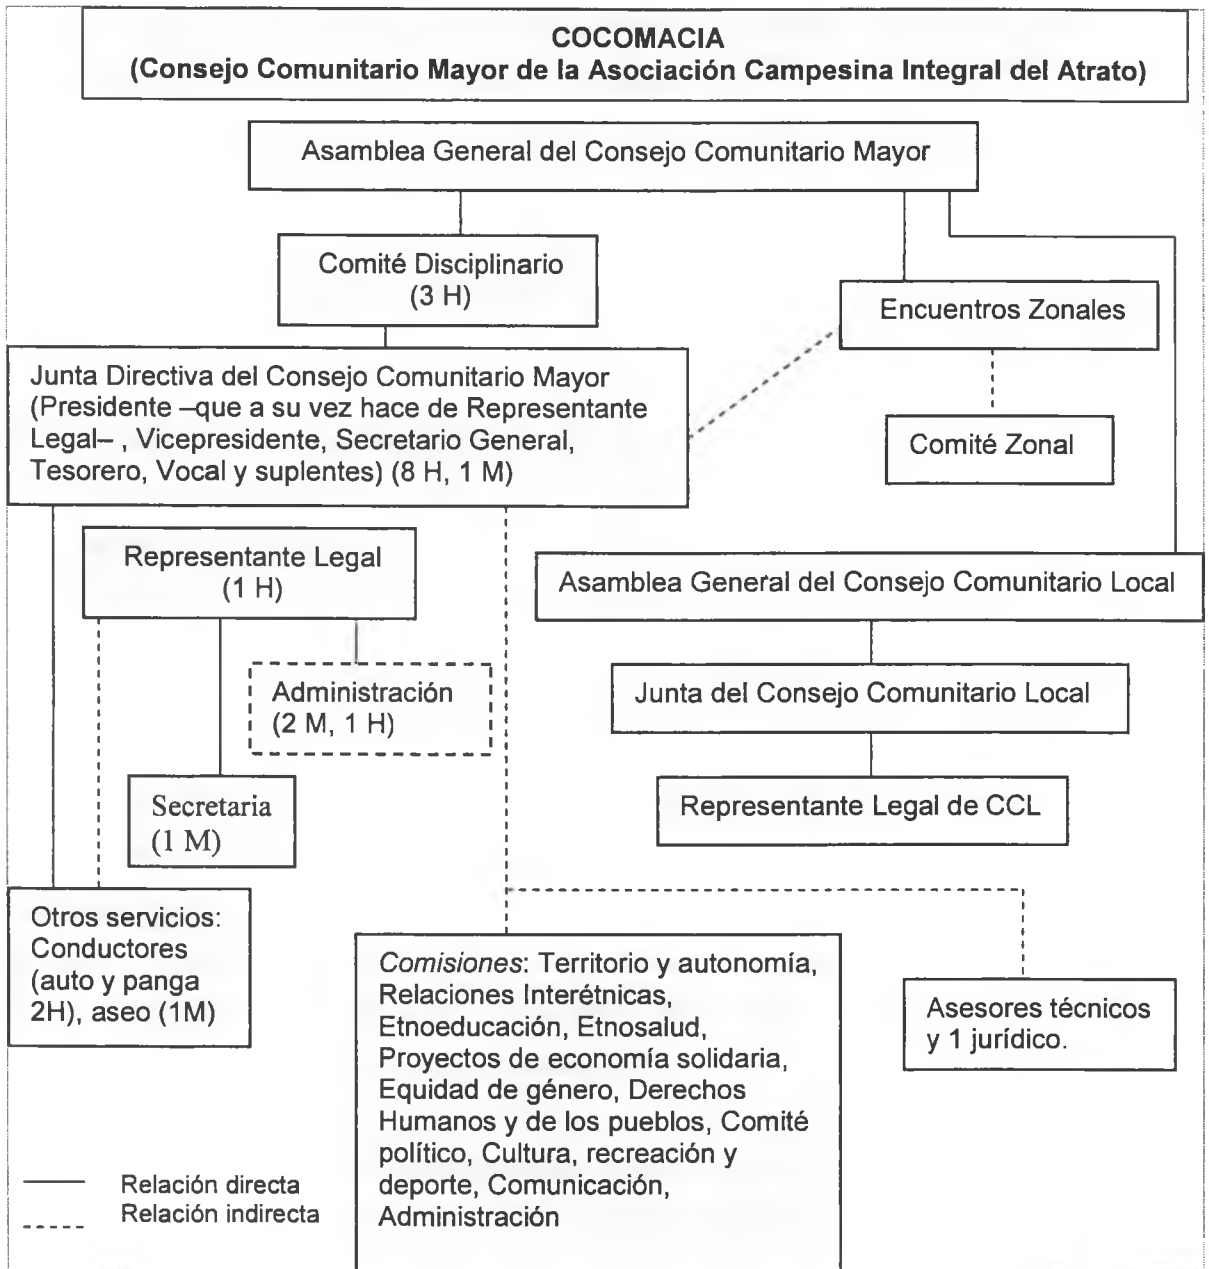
COCOMACIA
(Consejo Comunitario Mayor de la Asociación Campesina Integral del Atrato)

Asamblea General del Consejo Comunitario Mayor

Comité Disciplinario
(3 H)

Encuentros Zonales

Junta Directiva del Consejo Comunitario Mayor (Presidente –que a su vez hace de Representante Legal– , Vicepresidente, Secretario General, Tesorero, Vocal y suplentes) (8 H, 1 M)

Comité Zonal

Representante Legal
(1 H)

Asamblea General del Consejo Comunitario Local

Administración
(2 M, 1 H)

Junta del Consejo Comunitario Local

Secretaria
(1 M)

Representante Legal de CCL

Otros servicios: Conductores (auto y panga 2H), aseo (1M)

Comisiones: Territorio y autonomía, Relaciones Interétnicas, Etnoeducación, Etnosalud, Proyectos de economía solidaria, Equidad de género, Derechos Humanos y de los pueblos, Comité político, Cultura, recreación y deporte, Comunicación, Administración

Asesores técnicos y 1 jurídico.

Relación directa
Relación indirecta